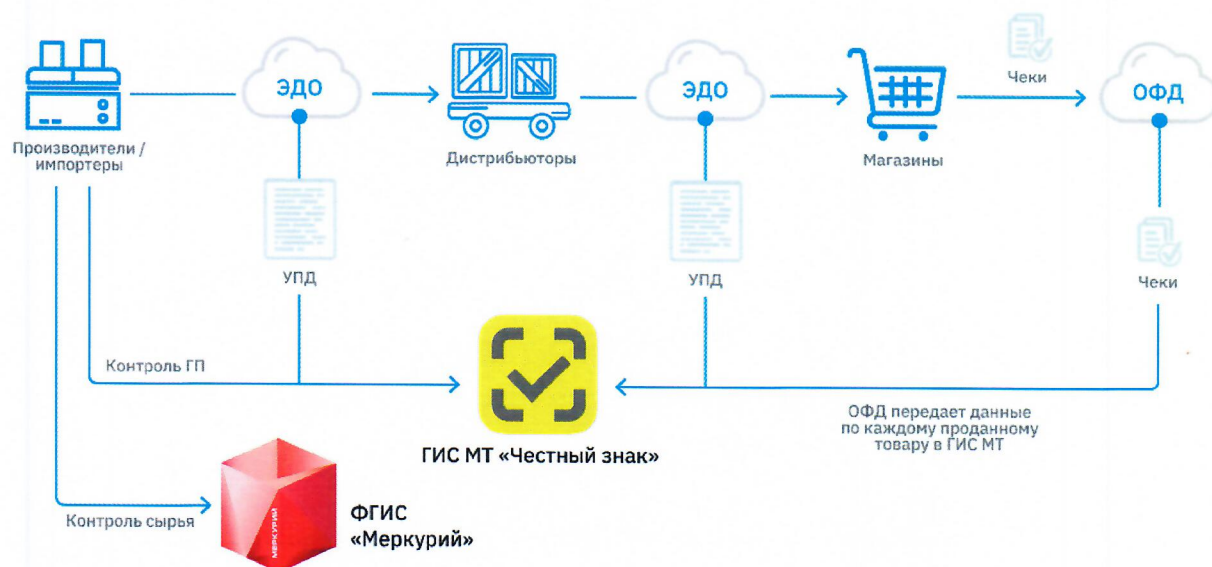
Производители / импортеры

ЭДО

Дистрибьюторы

ЭДО

Магазины

Чеки

ОФД

УПД

УПД

Чеки

Контроль ГП

ГИС МТ «Честный знак»

ОФД передает данные по каждому проданному товару в ГИС МТ

Контроль сырья

МЕРКУРИЙ

ФГИС «Меркурий»